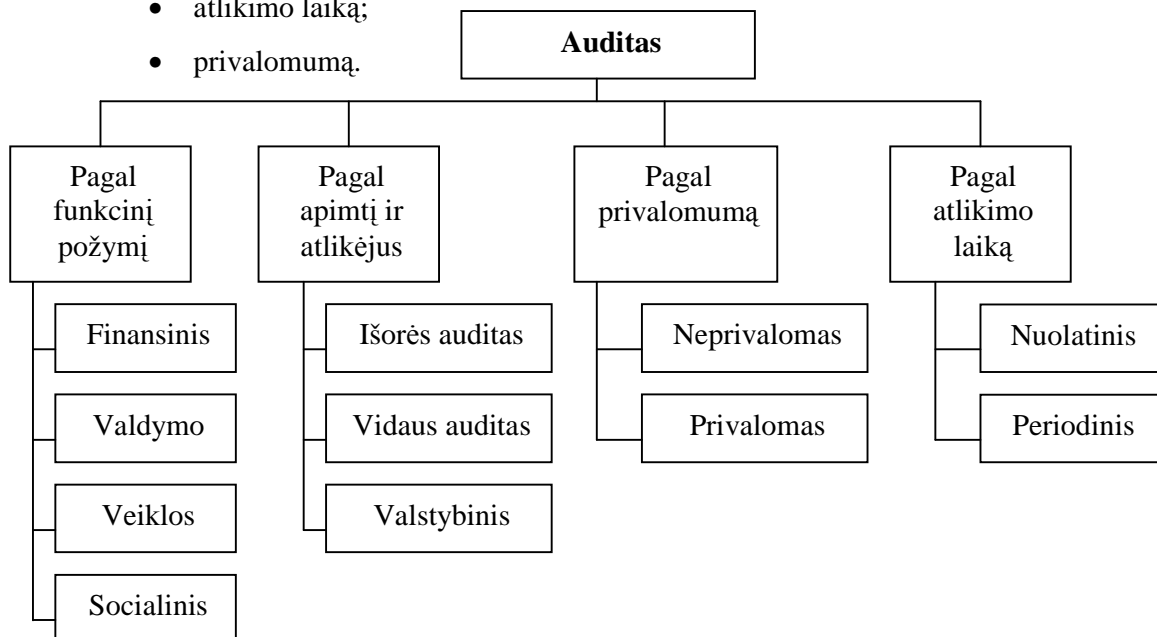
- atlikimo laiką;
- privalomumą.

Auditas

Pagal funkcinį požymį

Finansinis

Valdymo

Veiklos

Socialinis

Pagal apimtį ir atlikėjus

Išorės auditas

Vidaus auditas

Valstybinis

Pagal privalomumą

Neprivalomas

Privalomas

Pagal atlikimo laiką

Nuolatinis

Periodinis